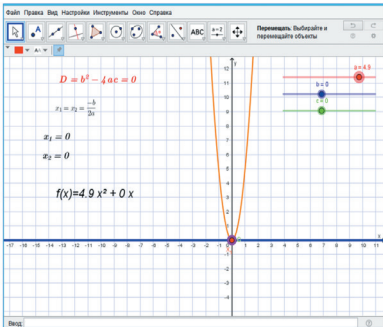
Файл Правка Вид Настройки Инструменты Окно Справка

ABC

a=2

Перемещать: Выбирайте и перемещайте объекты

$D = b^2 - 4ac = 0$

$x_1 = x_2 = \frac{-b}{2a}$

$x_1 = 0$

$x_2 = 0$

f(x)=4.9 x² + 0 x

a = 4.9

b = 0

c = 0

12
11
10
9
8
7
6
5
4
3
2
1
-1
-2
-3
-4
-5
-6

-17 -16 -15 -14 -13 -12 -11 -10 -9 -8 -7 -6 -5 -4 -3 -2 -1 0 1 2 3 4 5 6 7 8 9 10 11

Ввод